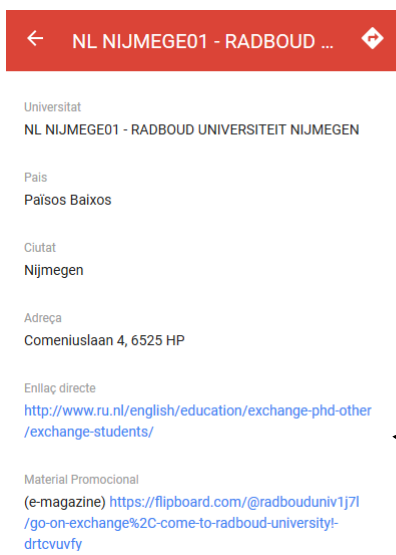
NL NIJMEGE01 - RADBOUD ...

Universitat
NL NIJMEGE01 - RADBOUD UNIVERSITEIT NIJMEGEN

Pais
Països Baixos

Ciutat
Nijmegen

Adreça
Comeniuslaan 4, 6525 HP

Enllaç directe
http://www.ru.nl/english/education/exchange-phd-other/exchange-students/

Material Promocional
(e-magazine) https://flipboard.com/@radbouduniv1j7l/go-on-exchange%2C-come-to-radboud-university!-drtcvuvfy